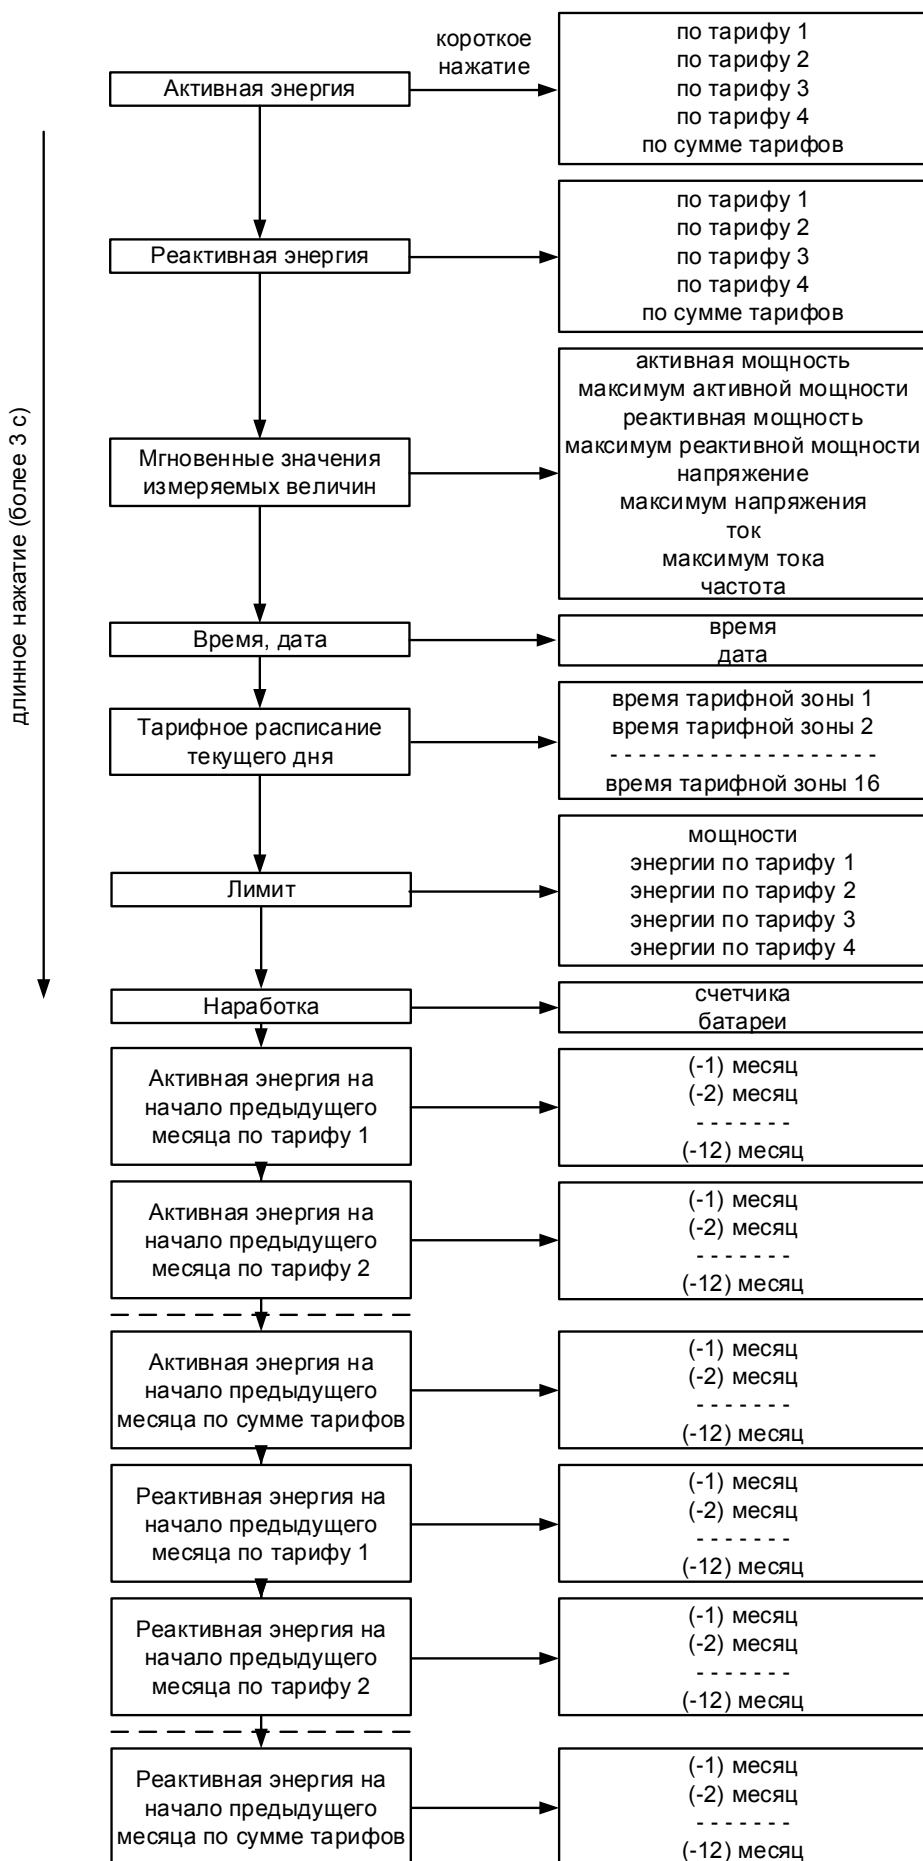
короткое нажатие

Активная энергия

по тарифу 1
по тарифу 2
по тарифу 3
по тарифу 4
по сумме тарифов

длинное нажатие (более 3 с)

Реактивная энергия

по тарифу 1
по тарифу 2
по тарифу 3
по тарифу 4
по сумме тарифов

Мгновенные значения измеряемых величин

активная мощность
максимум активной мощности
реактивная мощность
максимум реактивной мощности
напряжение
максимум напряжения
ток
максимум тока
частота

Время, дата

время
дата

Тарифное расписание текущего дня

время тарифной зоны 1
время тарифной зоны 2
- - - - - - - - - - - - - - - - - - - -
время тарифной зоны 16

Лимит

мощности
энергии по тарифу 1
энергии по тарифу 2
энергии по тарифу 3
энергии по тарифу 4

Наработка

счетчика
батареи

Активная энергия на начало предыдущего месяца по тарифу 1

(-1) месяц
(-2) месяц
- - - - - - -
(-12) месяц

Активная энергия на начало предыдущего месяца по тарифу 2

(-1) месяц
(-2) месяц
- - - - - - -
(-12) месяц

Активная энергия на начало предыдущего месяца по сумме тарифов

(-1) месяц
(-2) месяц
- - - - - - -
(-12) месяц

Реактивная энергия на начало предыдущего месяца по тарифу 1

(-1) месяц
(-2) месяц
- - - - - - -
(-12) месяц

Реактивная энергия на начало предыдущего месяца по тарифу 2

(-1) месяц
(-2) месяц
- - - - - - -
(-12) месяц

Реактивная энергия на начало предыдущего месяца по сумме тарифов

(-1) месяц
(-2) месяц
- - - - - - -
(-12) месяц